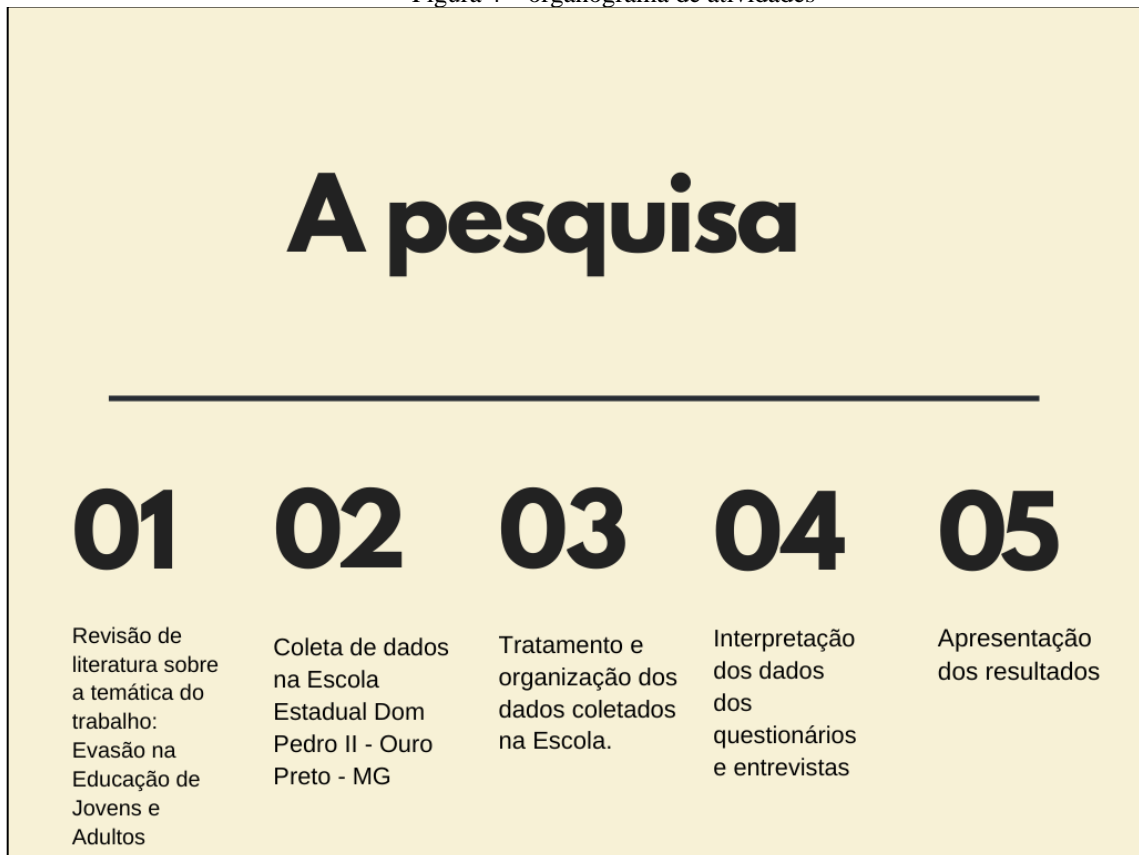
Figura 4 – organograma de atividades

A pesquisa

01

Revisão de literatura sobre a temática do trabalho: Evasão na Educação de Jovens e Adultos

02

Coleta de dados na Escola Estadual Dom Pedro II - Ouro Preto - MG

03

Tratamento e organização dos dados coletados na Escola.

04

Interpretação dos dados dos questionários e entrevistas

05

Apresentação dos resultados